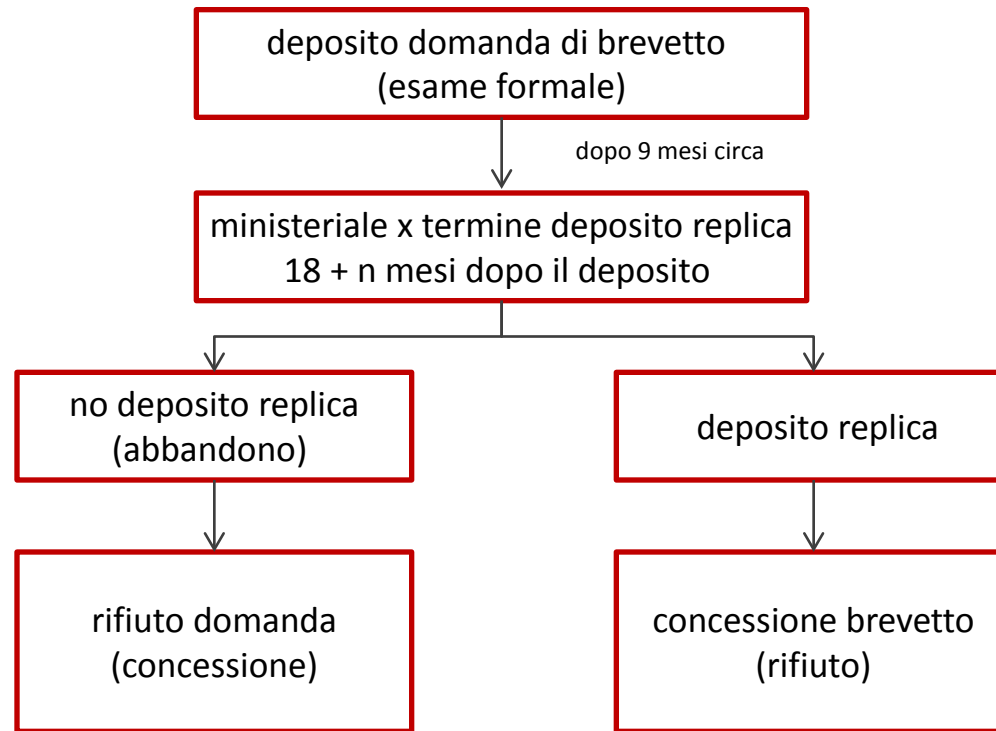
deposito domanda di brevetto
(esame formale)

dopo 9 mesi circa

ministeriale x termine deposito replica
18 + n mesi dopo il deposito

no deposito replica
(abbandono)

deposito replica

rifiuto domanda
(concessione)

concessione brevetto
(rifiuto)